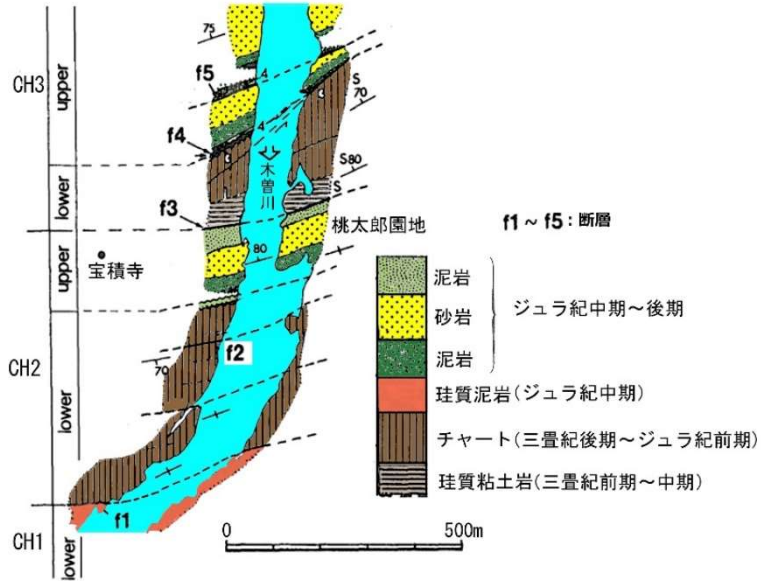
CH3
upper
lower
CH2
upper
lower
CH1
lower

75
f5
4
4
f4
S
70
S80
S
木曽川
f3
桃太郎園地
80
宝積寺
f2
70
f1

f1～f5：断層

泥岩
砂岩
泥岩
ジュラ紀中期～後期
珪質泥岩（ジュラ紀中期）
チャート（三畳紀後期～ジュラ紀前期）
珪質粘土岩（三畳紀前期～中期）

0
500m